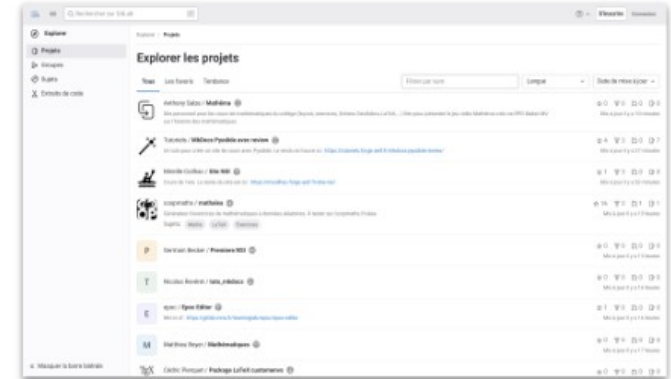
Q Rechercher sur GitLab

Explorer
Projets
Groupes
Sujets
Extraits de code

Explorer › Projets

Explorer les projets

Tous Les favoris Tendances

Filtrer par nom
Langue
Date de mise à jour

S'inscrire Connexion

Anthony Sabu / Mathéma
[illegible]

Tuteurs / MkDocs Pyodide avec review
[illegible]

Mireille Coilhac / Site NSI
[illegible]

coopmaths / mathalea
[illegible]
Sujets: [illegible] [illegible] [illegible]

P Germain Becker / Première NSI

T Nicolas Revéret / tuto_mkdocs

E epac / Epac Editor
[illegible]

M Mathieu Beyer / Mathématiques

Cédric Pierquet / Package LaTeX customenvs

Masquer la barre latérale